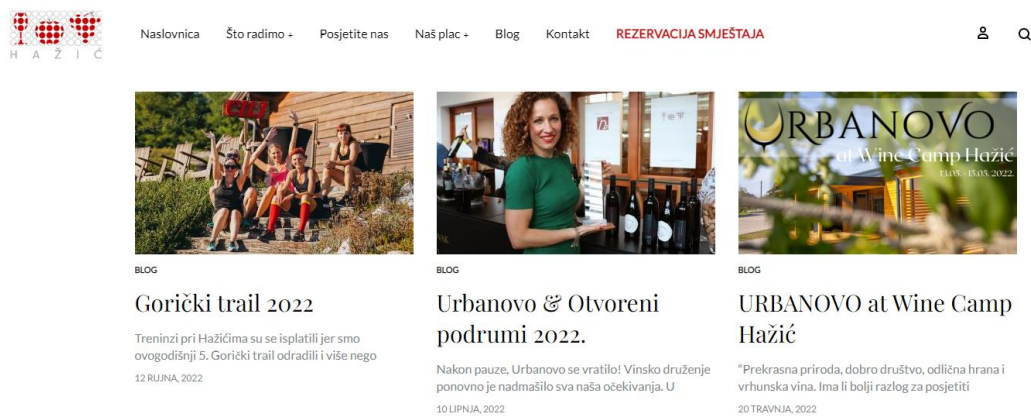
H A Ž I Ć

Naslovnica Što radimo + Posjetite nas Naš plac + Blog Kontakt REZERVACIJA SMJEŠTAJA

BLOG

Gorički trail 2022

Treninzi pri Hažićima su se isplatili jer smo ovogodišnji 5. Gorički trail odradili i više nego

12 RUJNA, 2022

URBANOVO at Wine Camp Hažić 13.05. - 15.05.2022.

BLOG

Urbanovo & Otvoreni podrumi 2022.

Nakon pauze, Urbanovo se vratilo! Vinsko druženje ponovno je nadmašilo sva naša očekivanja. U

10 LIPNJA, 2022

BLOG

URBANOVO at Wine Camp Hažić

"Prekrasna priroda, dobro društvo, odlična hrana i vrhunska vina. Ima li bolji razlog za posjetiti

20 TRAVNJA, 2022